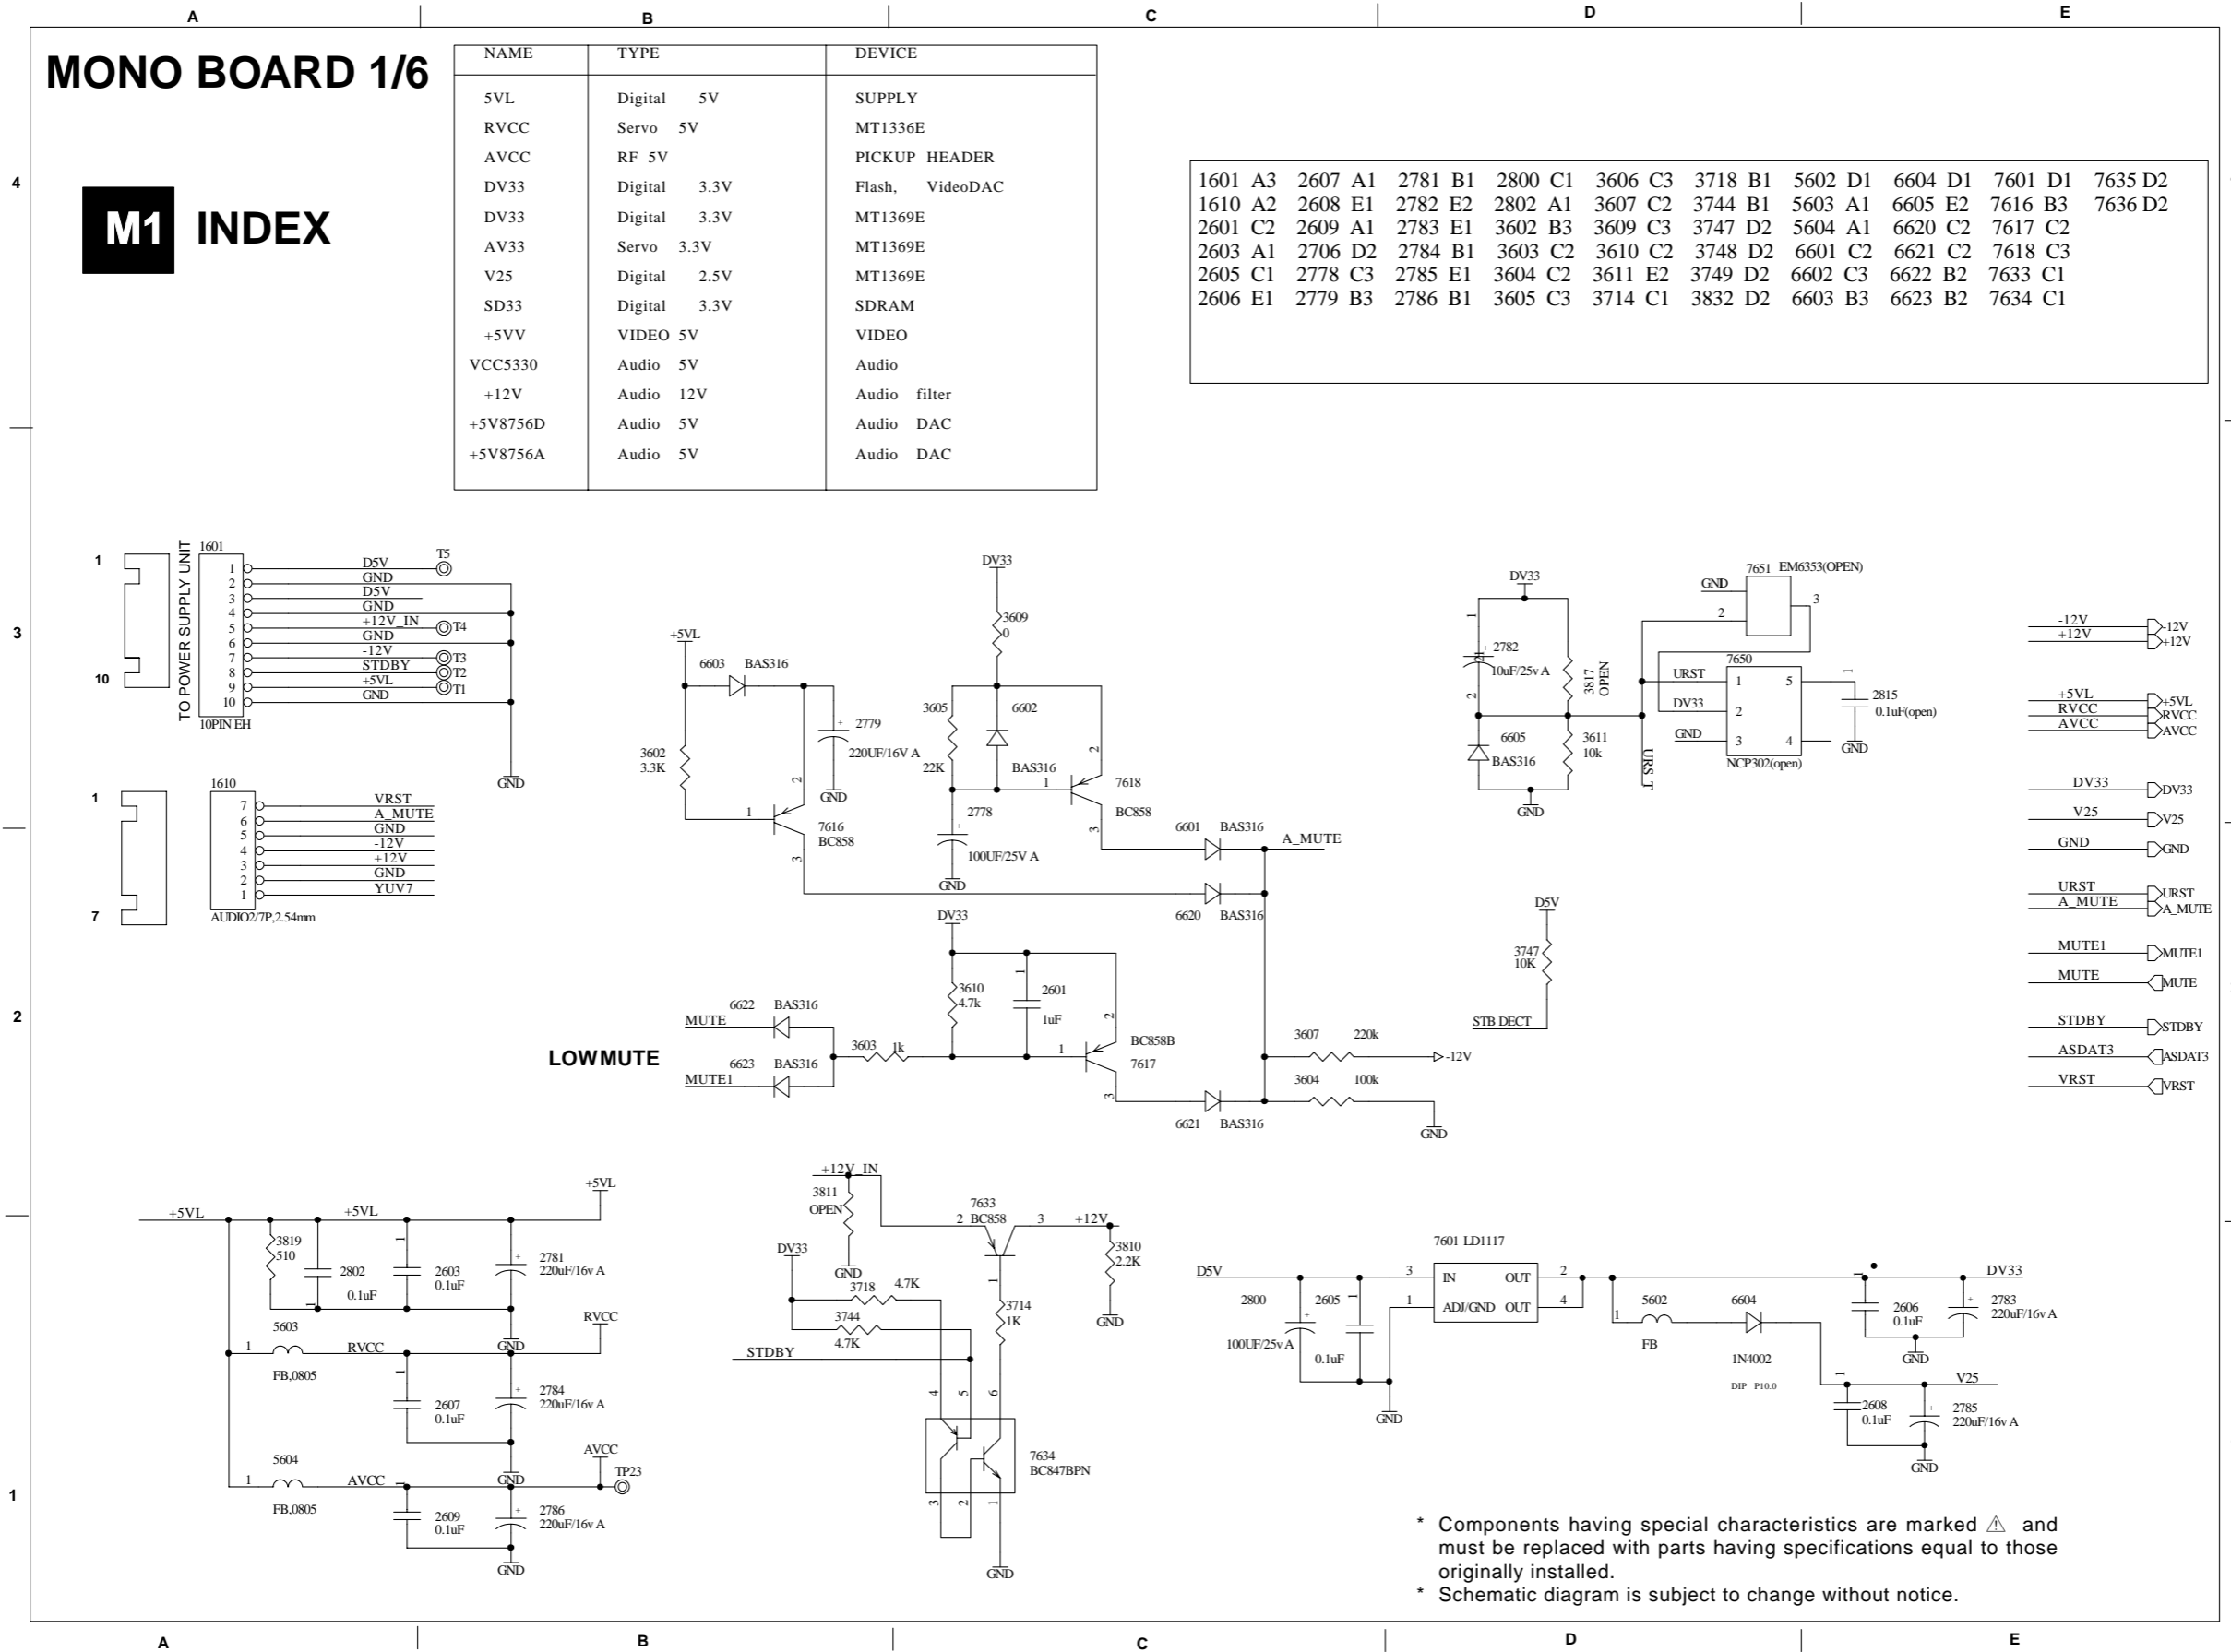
A B C D E

MONO BOARD 1/6

| NAME | TYPE | DEVICE |
|---|---|---|
| 5VL | Digital 5V | SUPPLY |
| RVCC | Servo 5V | MT1336E |
| AVCC | RF 5V | PICKUP HEADER |
| DV33 | Digital 3.3V | Flash, VideoDAC |
| DV33 | Digital 3.3V | MT1369E |
| AV33 | Servo 3.3V | MT1369E |
| V25 | Digital 2.5V | MT1369E |
| SD33 | Digital 3.3V | SDRAM |
| +5VV | VIDEO 5V | VIDEO |
| VCC5330 | Audio 5V | Audio |
| +12V | Audio 12V | Audio filter |
| +5V8756D | Audio 5V | Audio DAC |
| +5V8756A | Audio 5V | Audio DAC |

4

M1 INDEX

1601 A3 2607 A1 2781 B1 2800 C1 3606 C3 3718 B1 5602 D1 6604 D1 7601 D1 7635 D2
1610 A2 2608 E1 2782 E2 2802 A1 3607 C2 3744 B1 5603 A1 6605 E2 7616 B3 7636 D2
2601 C2 2609 A1 2783 E1 3602 B3 3609 C3 3747 D2 5604 A1 6620 C2 7617 C2
2603 A1 2706 D2 2784 B1 3603 C2 3610 C2 3748 D2 6601 C2 6621 C2 7618 C3
2605 C1 2778 C3 2785 E1 3604 C2 3611 E2 3749 D2 6602 C3 6622 B2 7633 C1
2606 E1 2779 B3 2786 B1 3605 C3 3714 C1 3832 D2 6603 B3 6623 B2 7634 C1

3

1 10 TO POWER SUPPLY UNIT 1601 1 2 3 4 5 6 7 8 9 10 D5V GND D5V GND +12V_IN GND -12V STDBY +5VL GND T5 T4 T3 T2 T1 10PIN EH GND

1 7 1610 7 6 5 4 3 2 1 VRST A_MUTE GND -12V +12V GND YUV7 AUDIO2/7P,2.54mm

+5VL 6603 BAS316 3602 3.3K 2779 220UF/16V A GND 1 2 3 7616 BC858

DV33 3609 0 3605 22K 6602 BAS316 1 2 3 7618 BC858 2778 100UF/25V A GND 6601 BAS316 A_MUTE 6620 BAS316

DV33 3610 4.7k 2601 1uF 1 2 3 BC858B 7617 6622 BAS316 MUTE 6623 BAS316 MUTE1 3603 1k LOWMUTE 3607 220k -12V 3604 100k 6621 BAS316 GND

DV33 2782 10uF/25v A 3817 OPEN 6605 BAS316 3611 10k GND 7651 EM6353(OPEN) GND 2 3 7650 URST DV33 GND 1 2 3 5 4 NCP302(open) 2815 0.1uF(open) GND URS_T

D5V 3747 10K STB DECT

-12V +12V -12V +12V
+5VL RVCC AVCC +5VL RVCC AVCC
DV33 DV33
V25 V25
GND GND
URST A_MUTE URST A_MUTE
MUTE1 MUTE1
MUTE MUTE
STDBY STDBY
ASDAT3 ASDAT3
VRST VRST

2

+5VL +5VL +5VL 3819 510 2802 0.1uF 2603 0.1uF 2781 220uF/16v A 5603 1 FB,0805 RVCC GND RVCC 2607 0.1uF 2784 220uF/16v A 5604 1 FB,0805 AVCC GND AVCC TP23 2609 0.1uF 2786 220uF/16v A GND

1

+12V_IN 3811 OPEN GND DV33 3718 4.7K 3744 4.7K STDBY 7633 2 BC858 3 +12V 3810 2.2K GND 3714 1K 4 5 6 3 2 1 7634 BC847BPN GND

7601 LD1117 D5V 3 IN OUT 2 1 ADJ/GND OUT 4 2800 100UF/25v A 2605 0.1uF GND 5602 1 FB 6604 1N4002 DIP P10.0 DV33 2606 0.1uF 2783 220uF/16v A GND V25 2608 0.1uF 2785 220uF/16v A GND

* Components having special characteristics are marked ⚠ and must be replaced with parts having specifications equal to those originally installed.
* Schematic diagram is subject to change without notice.

A B C D E